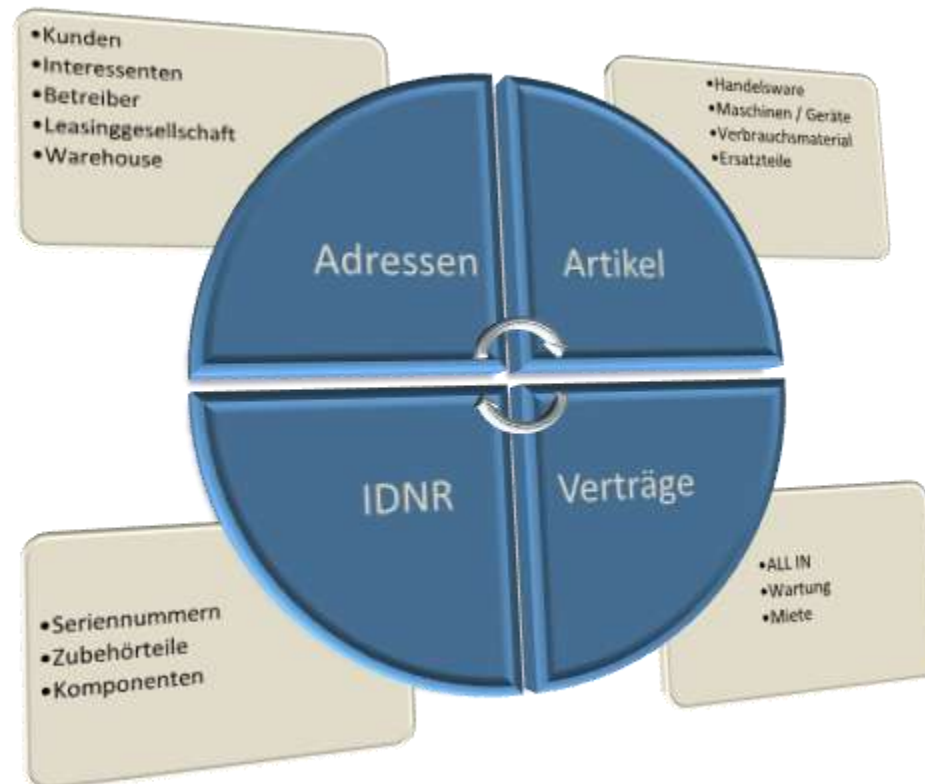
•Kunden
•Interessenten
•Betreiber
•Leasinggesellschaft
•Warehouse

•Handelsware
•Maschinen / Geräte
•Verbrauchsmaterial
•Ersatzteile

Adressen

Artikel

IDNR

Verträge

•Seriennummern
•Zubehörteile
•Komponenten

•ALL IN
•Wartung
•Miete